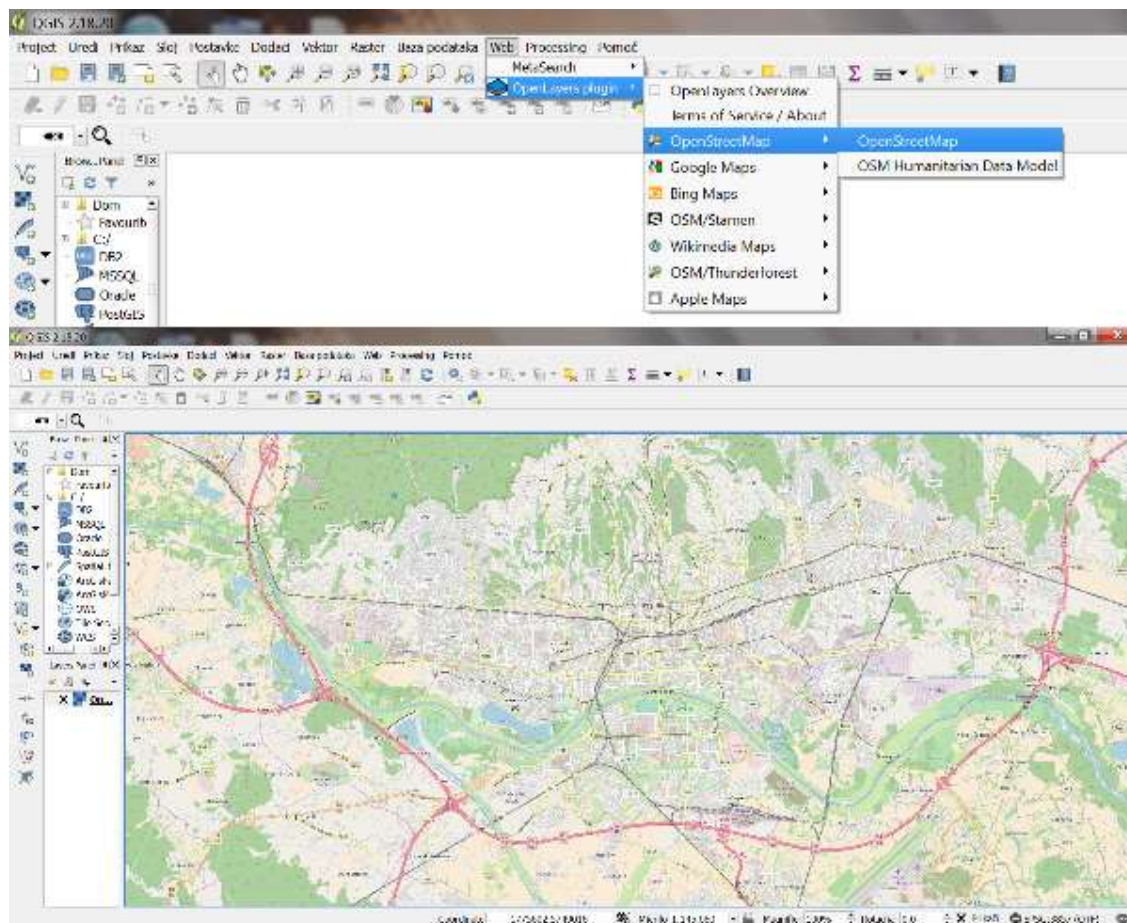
QGIS 2.18.20

Project Uredi Prikaz Sloj Postavke Dodaci Vektor Raster Baza podataka Web Processing Pomoć

MetaSearch
OpenLayers plugin

OpenLayers Overview
Terms of Service / About
OpenStreetMap
Google Maps
Bing Maps
OSM/Stamen
Wikimedia Maps
OSM/Thunderforest
Apple Maps

OpenStreetMap
OSM Humanitarian Data Model

Browser Panel
Dom
Favourites
C:/
DB2
MSSQL
Oracle
PostGIS

QGIS 2.18.20

Project Uredi Prikaz Sloj Postavke Dodaci Vektor Raster Baza podataka Web Processing Pomoć

Browser Panel
Dom
Favourites
C:/
DB2
MSSQL
Oracle
PostGIS
Spatial
ArcGIS
ArcGIS
OWS
Tile Server
WCS

Layers Panel
OpenStreetMap

Koordinata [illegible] Mjerilo 1:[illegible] Povećalo 100% Rotacija 0.0 Iscrtaj EPSG:3857 (OTF)